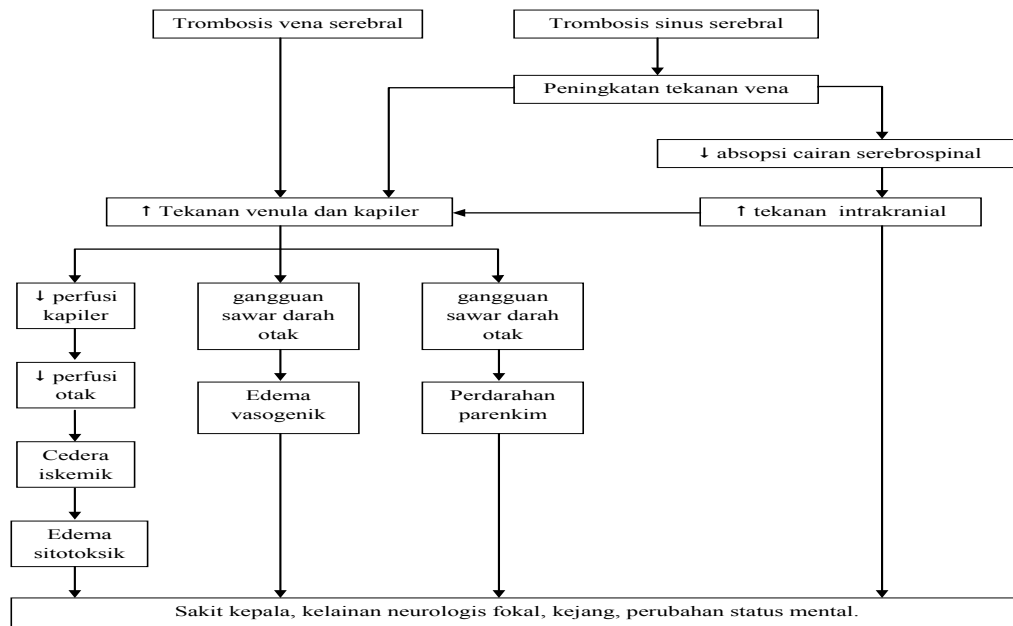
Trombosis vena serebral

Trombosis sinus serebral

Peningkatan tekanan vena

↓ absopsi cairan serebrospinal

↑ Tekanan venula dan kapiler

↑ tekanan intrakranial

↓ perfusi kapiler

↓ perfusi otak

Cedera iskemik

Edema sitotoksik

gangguan sawar darah otak

Edema vasogenik

gangguan sawar darah otak

Perdarahan parenkim

Sakit kepala, kelainan neurologis fokal, kejang, perubahan status mental.